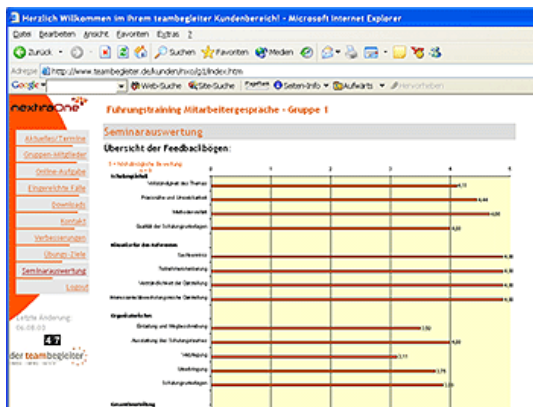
Herzlich Willkommen im Ihrem teambegleiter Kundenbereich! - Microsoft Internet Explorer

Datei Bearbeiten Ansicht Favoriten Extras ?

Zurück Suchen Favoriten Medien

Adresse http://www.teambegleiter.de/kunden/nxo/g1/index.htm

Google Web-Suche Site-Suche Seiten-Info Aufwärts Hervorheben

nextraOne

Führungstraining Mitarbeitergespräche - Gruppe 1

Aktuelles/Termine
Gruppen-Mitglieder
Online-Aufgabe
Eingereichte Fälle
Downloads
Kontakt
Verbesserungen
Übungs-Ziele
Seminarauswertung
Logout

Letzte Änderung: 06.08.03

der teambegleiter

Seminarauswertung

Übersicht der Feedbackbögen:

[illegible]

| | 0 | 1 | 2 | 3 | 4 | 5 |
|---|---|---|---|---|---|---|
| Schulungsinhalt | | | | | | |
| Vollständigkeit des Themas | 4,11 | | | | | |
| Praxisnähe und Umsetzbarkeit | 4,44 | | | | | |
| Methodenvielfalt | 4,22 | | | | | |
| Qualität der Schulungsunterlagen | 4,00 | | | | | |
| Atmosphäre der Referenten | | | | | | |
| Sachkenntnis | 4,90 | | | | | |
| Teilnehmerorientierung | 4,90 | | | | | |
| Verständlichkeit der Darstellung | 4,90 | | | | | |
| Atmosphärisch/motivierende Darstellung | 4,90 | | | | | |
| Organisatorisches | | | | | | |
| Einladung und Wegbeschreibung | 3,50 | | | | | |
| Ausstattung des Schulungsraumes | 4,00 | | | | | |
| Verpflegung | 3,11 | | | | | |
| Unterbringung | 3,78 | | | | | |
| Schulungsunterlagen | 3,89 | | | | | |
| Gesamtbeurteilung | | | | | | |